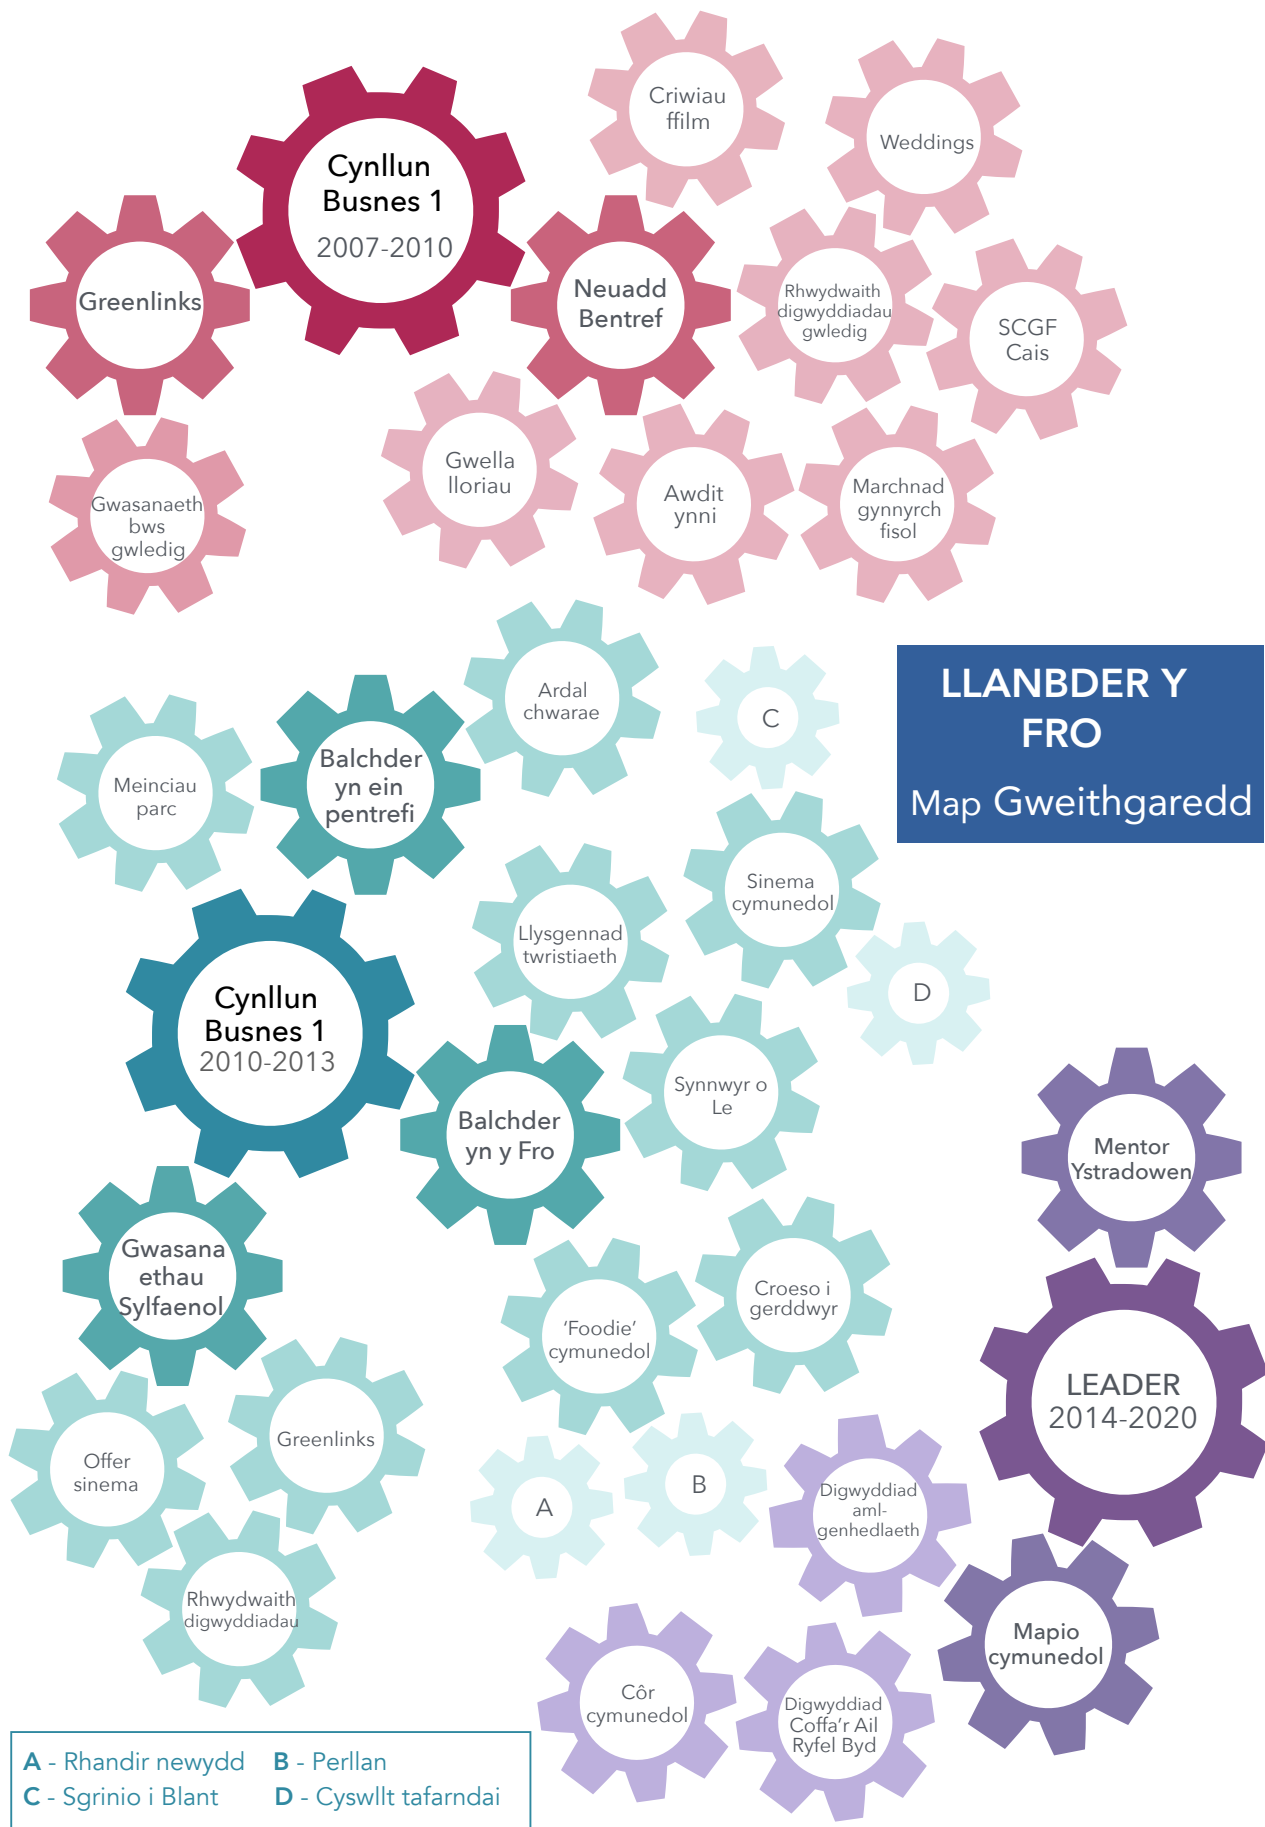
Cynllun Busnes 1 2007-2010

Greenlinks

Neuadd Bentref

Criwiau ffilm

Weddings

Rhwydwaith digwyddiadau gwledig

SCGF Cais

Gwasanaeth bws gwledig

Gwella lloriau

Awdit ynni

Marchnad gynnyrch fisol

LLANBDER Y FRO

Map Gweithgaredd

Ardal chwarae

C

Meinciau parc

Balchder yn ein pentrefi

Sinema cymunedol

Llysgennad twristiaeth

D

Cynllun Busnes 1 2010-2013

Synnwyr o Le

Balchder yn y Fro

Mentor Ystradowen

Gwasanaethau Sylfaenol

Croeso i gerddwyr

'Foodie' cymunedol

LEADER 2014-2020

Offer sinema

Greenlinks

A

B

Digwyddiad aml-genhedlaeth

Rhwydwaith digwyddiadau

Mapio cymunedol

Côr cymunedol

Digwyddiad Coffa'r Ail Ryfel Byd

A - Rhandir newydd B - Perllan
C - Sgrinio i Blant D - Cyswllt tafarndai